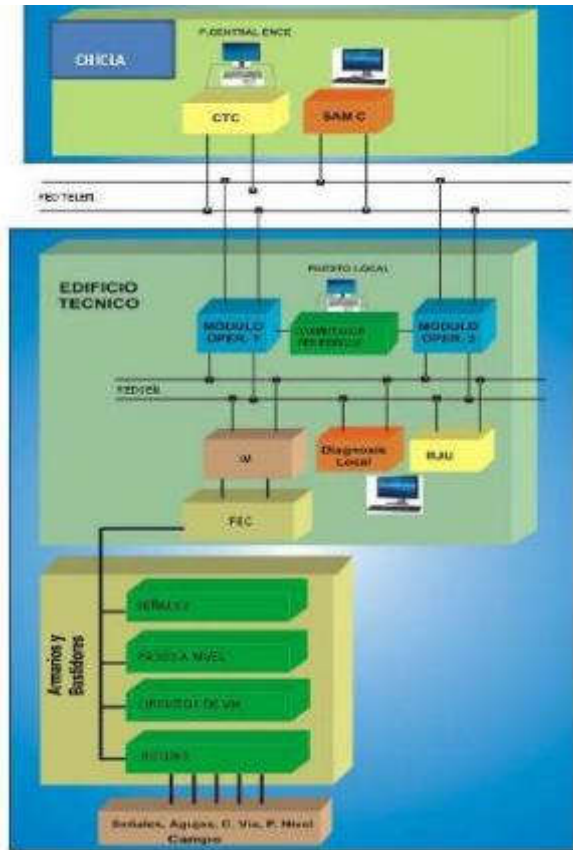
CRCIA

P.CENTRAL ENCE

CTC

SAM C

RED TELEF.

EDIFICIO TECNICO

PUESTO LOCAL

MODULO OPER. 1

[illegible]

MODULO OPER. 2

RED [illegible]

IM

Diagnosis Local

RJU

FEC

Armarios y Bastidores

SEÑALES

PASOS A NIVEL

CIRCUITOS DE VIA

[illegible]

Señales, Agujas, C. Via, P. Nivel
Campo